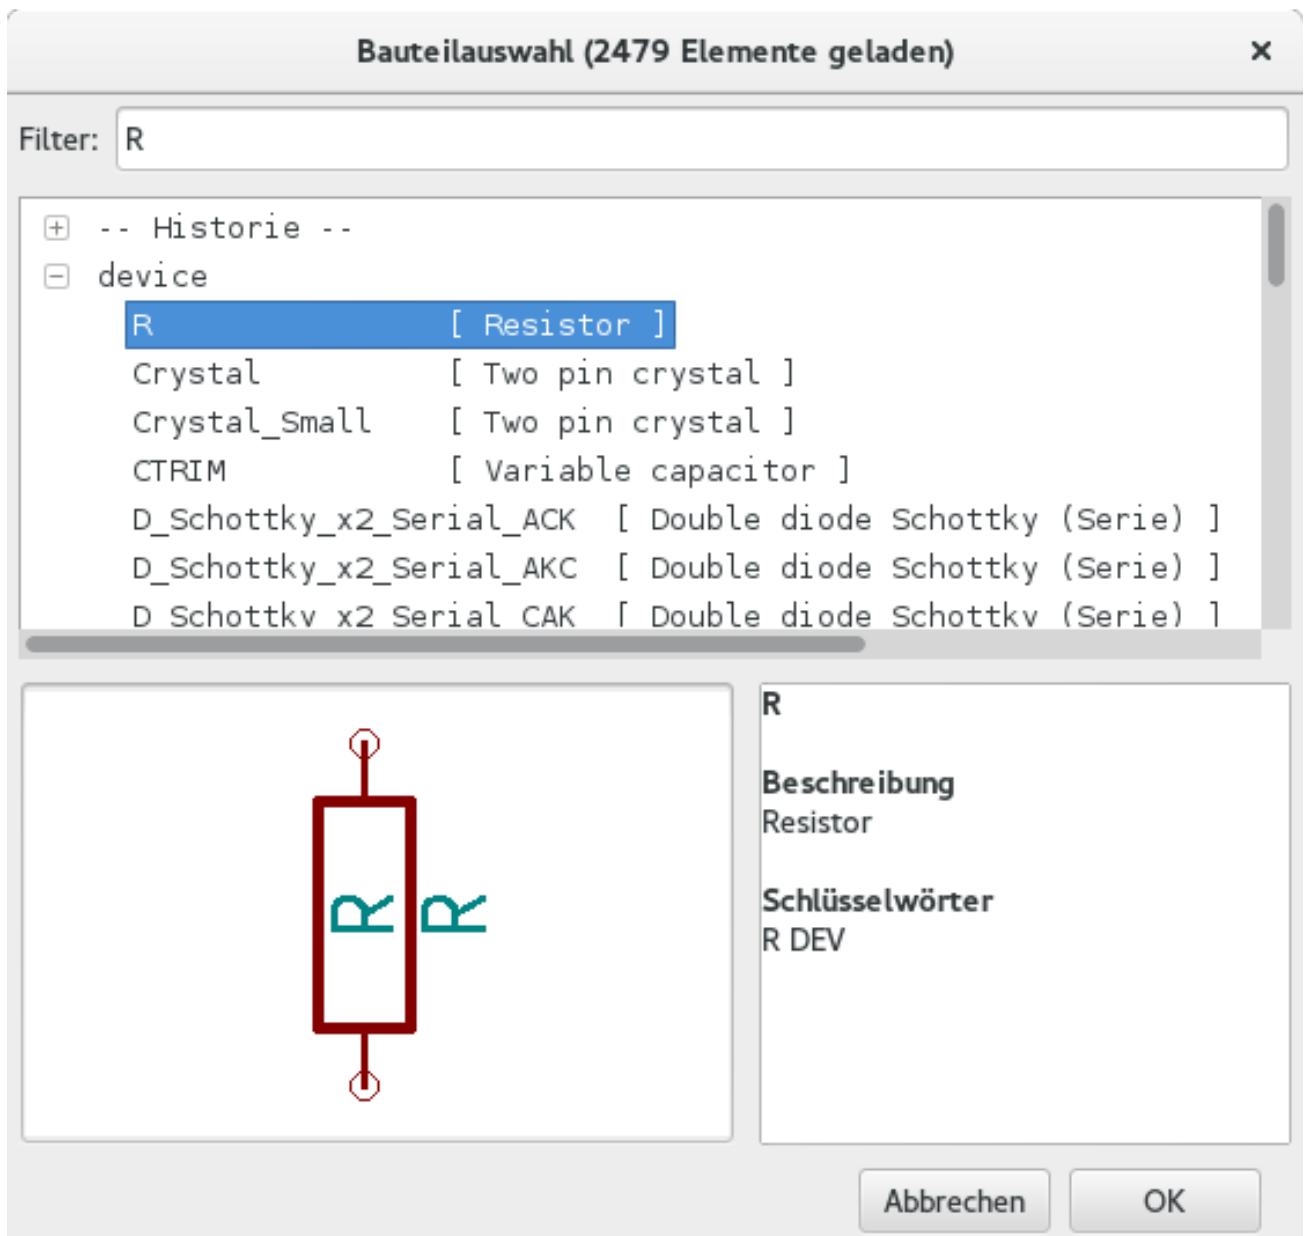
Bauteilauswahl (2479 Elemente geladen) ×

Filter: R

-- Historie --
device
R [ Resistor ]
Crystal [ Two pin crystal ]
Crystal_Small [ Two pin crystal ]
CTRIM [ Variable capacitor ]
D_Schottky_x2_Serial_ACK [ Double diode Schottky (Serie) ]
D_Schottky_x2_Serial_AKC [ Double diode Schottky (Serie) ]
D_Schottky_x2_Serial_CAK [ Double diode Schottky (Serie) ]

R R

R

Beschreibung
Resistor

Schlüsselwörter
R DEV

Abbrechen OK